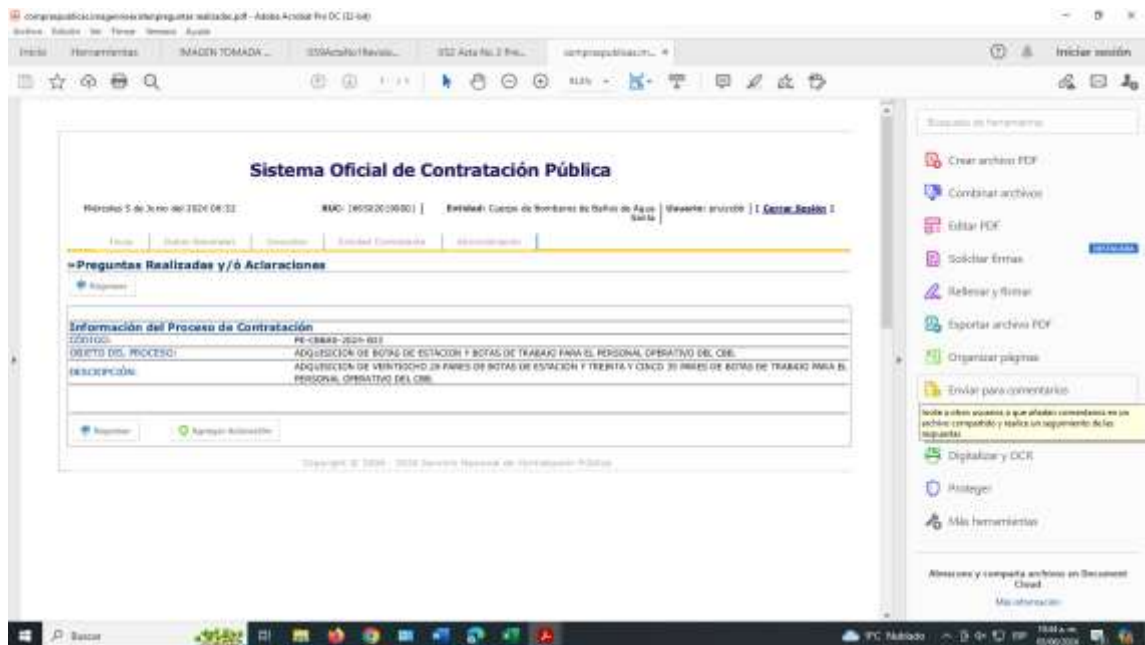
compraspublicas.imagenes.interpreguntas realizadas.pdf - Adobe Acrobat Pro DC (32-bit)
Archivo Edición Ver Firmar Ventana Ayuda

Inicio Herramientas IMAGEN TOMADA ... 059ActaNo1Revisio... 052 Acta No 2 Pre... compraspublicas.im... ×

Iniciar sesión

Sistema Oficial de Contratación Pública

Miércoles 5 de Junio del 2024 08:32 RUC: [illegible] | Entidad: Cuerpo de Bomberos de Baños de Agua Santa | Usuario: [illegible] | [ Cerrar Sesión ]

Inicio | Datos Generales | Descargas | Entidad Contratante | Administración |

»Preguntas Realizadas y/ó Aclaraciones

Regresar

Información del Proceso de Contratación

| | |
|---|---|
| CÓDIGO: | PE-CBBAS-2024-003 |
| OBJETO DEL PROCESO: | ADQUISICION DE BOTAS DE ESTACION Y BOTAS DE TRABAJO PARA EL PERSONAL OPERATIVO DEL CBB. |
| DESCRIPCIÓN: | ADQUISICION DE VEINTIOCHO 28 PARES DE BOTAS DE ESTACION Y TREINTA Y CINCO 35 PARES DE BOTAS DE TRABAJO PARA EL PERSONAL OPERATIVO DEL CBB. |

Regresar Agregar Aclaración

Copyright © 2008 - 2024 Servicio Nacional de Contratación Pública

Buscar herramientas

Crear archivo PDF
Combinar archivos
Editar PDF
Solicitar firmas
Rellenar y firmar
Exportar archivo PDF
Organizar páginas
Enviar para comentarios
Invite a otros usuarios a que añadan comentarios en un archivo compartido y realice un seguimiento de las respuestas.
Digitalizar y OCR
Proteger
Más herramientas

Almacene y comparta archivos en Document Cloud
Más información

Buscar
17°C Nublado